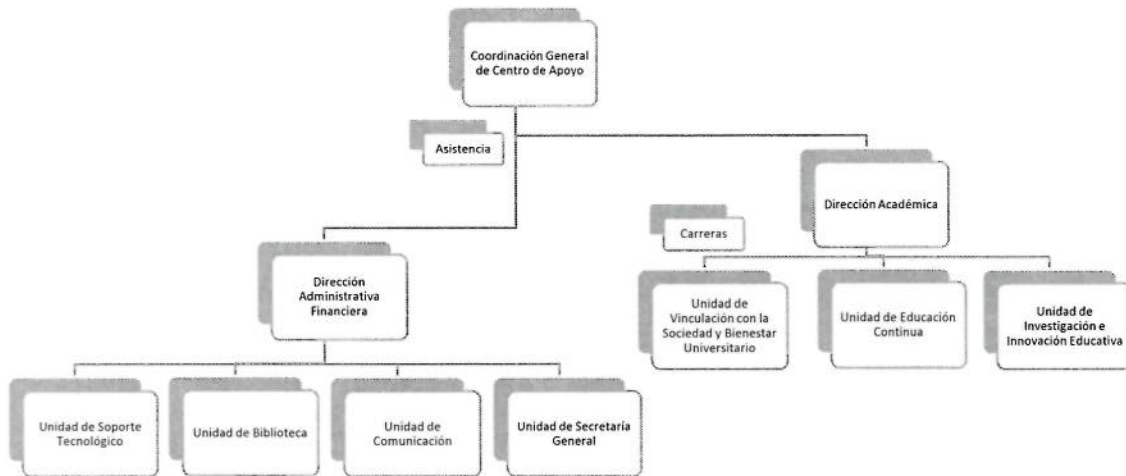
Coordinación General de Centro de Apoyo

Asistencia

Dirección Académica

Carreras

Dirección Administrativa Financiera

Unidad de Vinculación con la Sociedad y Bienestar Universitario

Unidad de Educación Continua

Unidad de Investigación e Innovación Educativa

Unidad de Soporte Tecnológico

Unidad de Biblioteca

Unidad de Comunicación

Unidad de Secretaría General